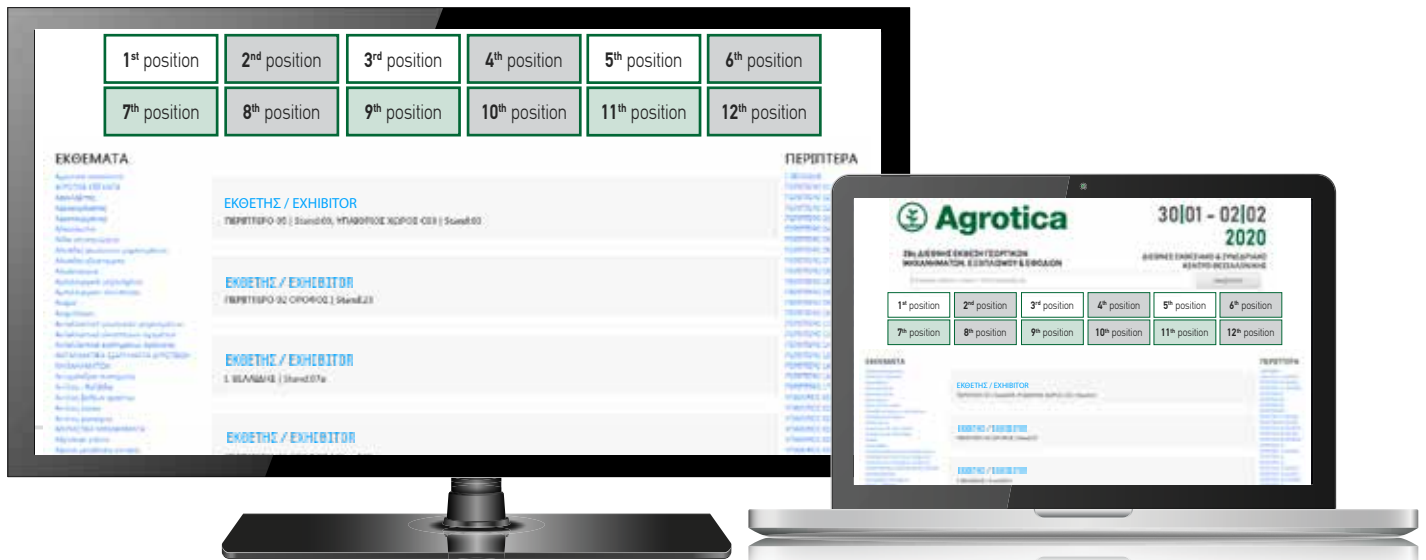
1st position | 2nd position | 3rd position | 4th position | 5th position | 6th position
7th position | 8th position | 9th position | 10th position | 11th position | 12th position

ΕΚΘΕΜΑΤΑ

ΠΕΡΙΠΤΕΡΑ

ΕΚΘΕΤΗΣ / EXHIBITOR
ΠΕΡΙΠΤΕΡΟ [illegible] | Stand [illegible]

ΕΚΘΕΤΗΣ / EXHIBITOR
ΠΕΡΙΠΤΕΡΟ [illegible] | Stand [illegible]

ΕΚΘΕΤΗΣ / EXHIBITOR
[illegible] | Stand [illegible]

ΕΚΘΕΤΗΣ / EXHIBITOR

Agrotica
30|01 - 02|02
2020

28η ΔΙΕΘΝΗΣ ΕΚΘΕΣΗ ΓΕΩΡΓΙΚΩΝ ΜΗΧΑΝΗΜΑΤΩΝ, ΕΞΟΠΛΙΣΜΟΥ & ΕΦΟΔΙΩΝ

ΔΙΕΘΝΕΣ ΕΚΘΕΣΙΑΚΟ & ΣΥΝΕΔΡΙΑΚΟ ΚΕΝΤΡΟ ΘΕΣΣΑΛΟΝΙΚΗΣ

1st position | 2nd position | 3rd position | 4th position | 5th position | 6th position
7th position | 8th position | 9th position | 10th position | 11th position | 12th position

ΕΚΘΕΜΑΤΑ

ΠΕΡΙΠΤΕΡΑ

ΕΚΘΕΤΗΣ / EXHIBITOR

ΕΚΘΕΤΗΣ / EXHIBITOR

ΕΚΘΕΤΗΣ / EXHIBITOR